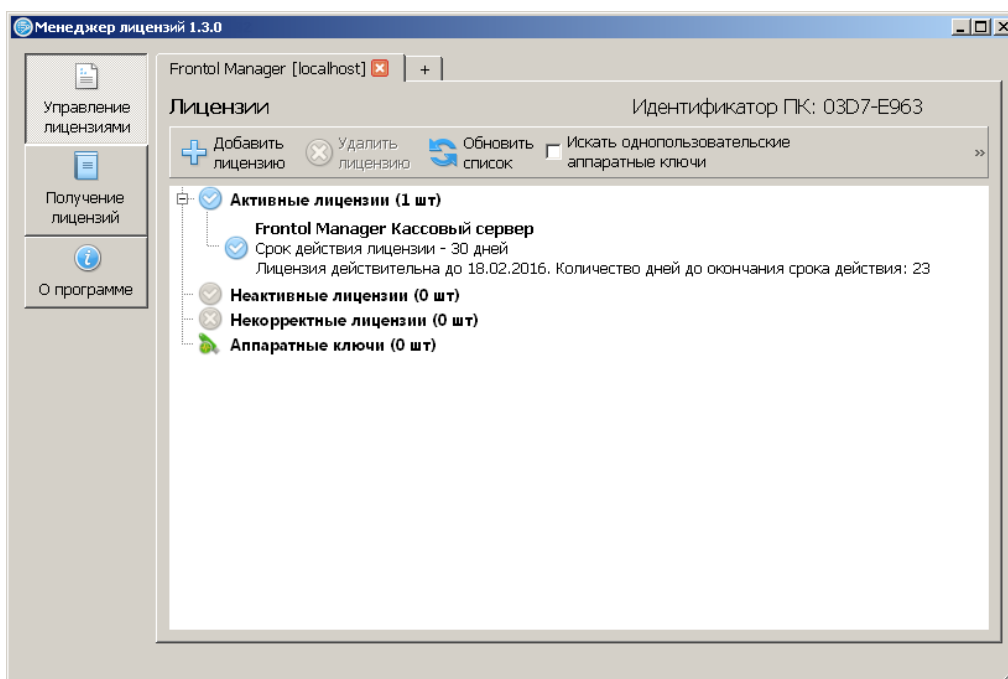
Менеджер лицензий 1.3.0

Управление лицензиями

Получение лицензий

О программе

Frontol Manager [localhost]

+

Лицензии

Идентификатор ПК: 03D7-E963

Добавить лицензию

Удалить лицензию

Обновить список

Искать однопользовательские аппаратные ключи

»

Активные лицензии (1 шт)

Frontol Manager Кассовый сервер
Срок действия лицензии - 30 дней
Лицензия действительна до 18.02.2016. Количество дней до окончания срока действия: 23

Неактивные лицензии (0 шт)

Некорректные лицензии (0 шт)

Аппаратные ключи (0 шт)